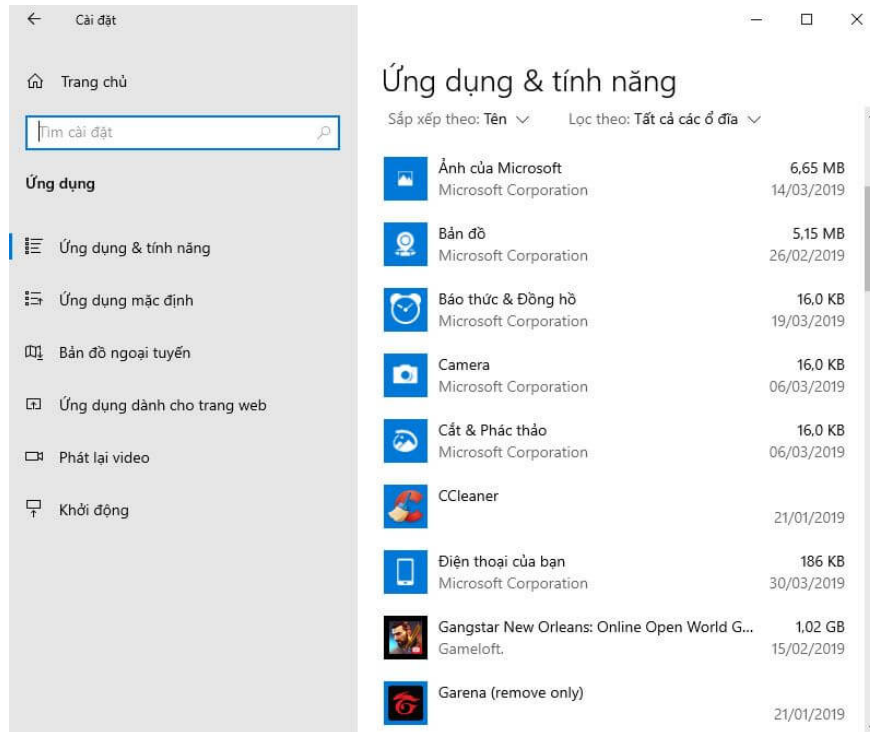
← Cài đặt

— ☐ ×

Trang chủ

Tìm cài đặt

Ứng dụng

Ứng dụng & tính năng

Ứng dụng mặc định

Bản đồ ngoại tuyến

Ứng dụng dành cho trang web

Phát lại video

Khởi động

Ứng dụng & tính năng

Sắp xếp theo: Tên ∨ Lọc theo: Tất cả các ổ đĩa ∨

| | | |
|---|---|---|
| Ảnh của Microsoft | Microsoft Corporation | 6,65 MB 14/03/2019 |
| Bản đồ | Microsoft Corporation | 5,15 MB 26/02/2019 |
| Báo thức & Đồng hồ | Microsoft Corporation | 16,0 KB 19/03/2019 |
| Camera | Microsoft Corporation | 16,0 KB 06/03/2019 |
| Cắt & Phác thảo | Microsoft Corporation | 16,0 KB 06/03/2019 |
| CCleaner | | 21/01/2019 |
| Điện thoại của bạn | Microsoft Corporation | 186 KB 30/03/2019 |
| Gangstar New Orleans: Online Open World G... | Gameloft. | 1,02 GB 15/02/2019 |
| Garena (remove only) | | 21/01/2019 |